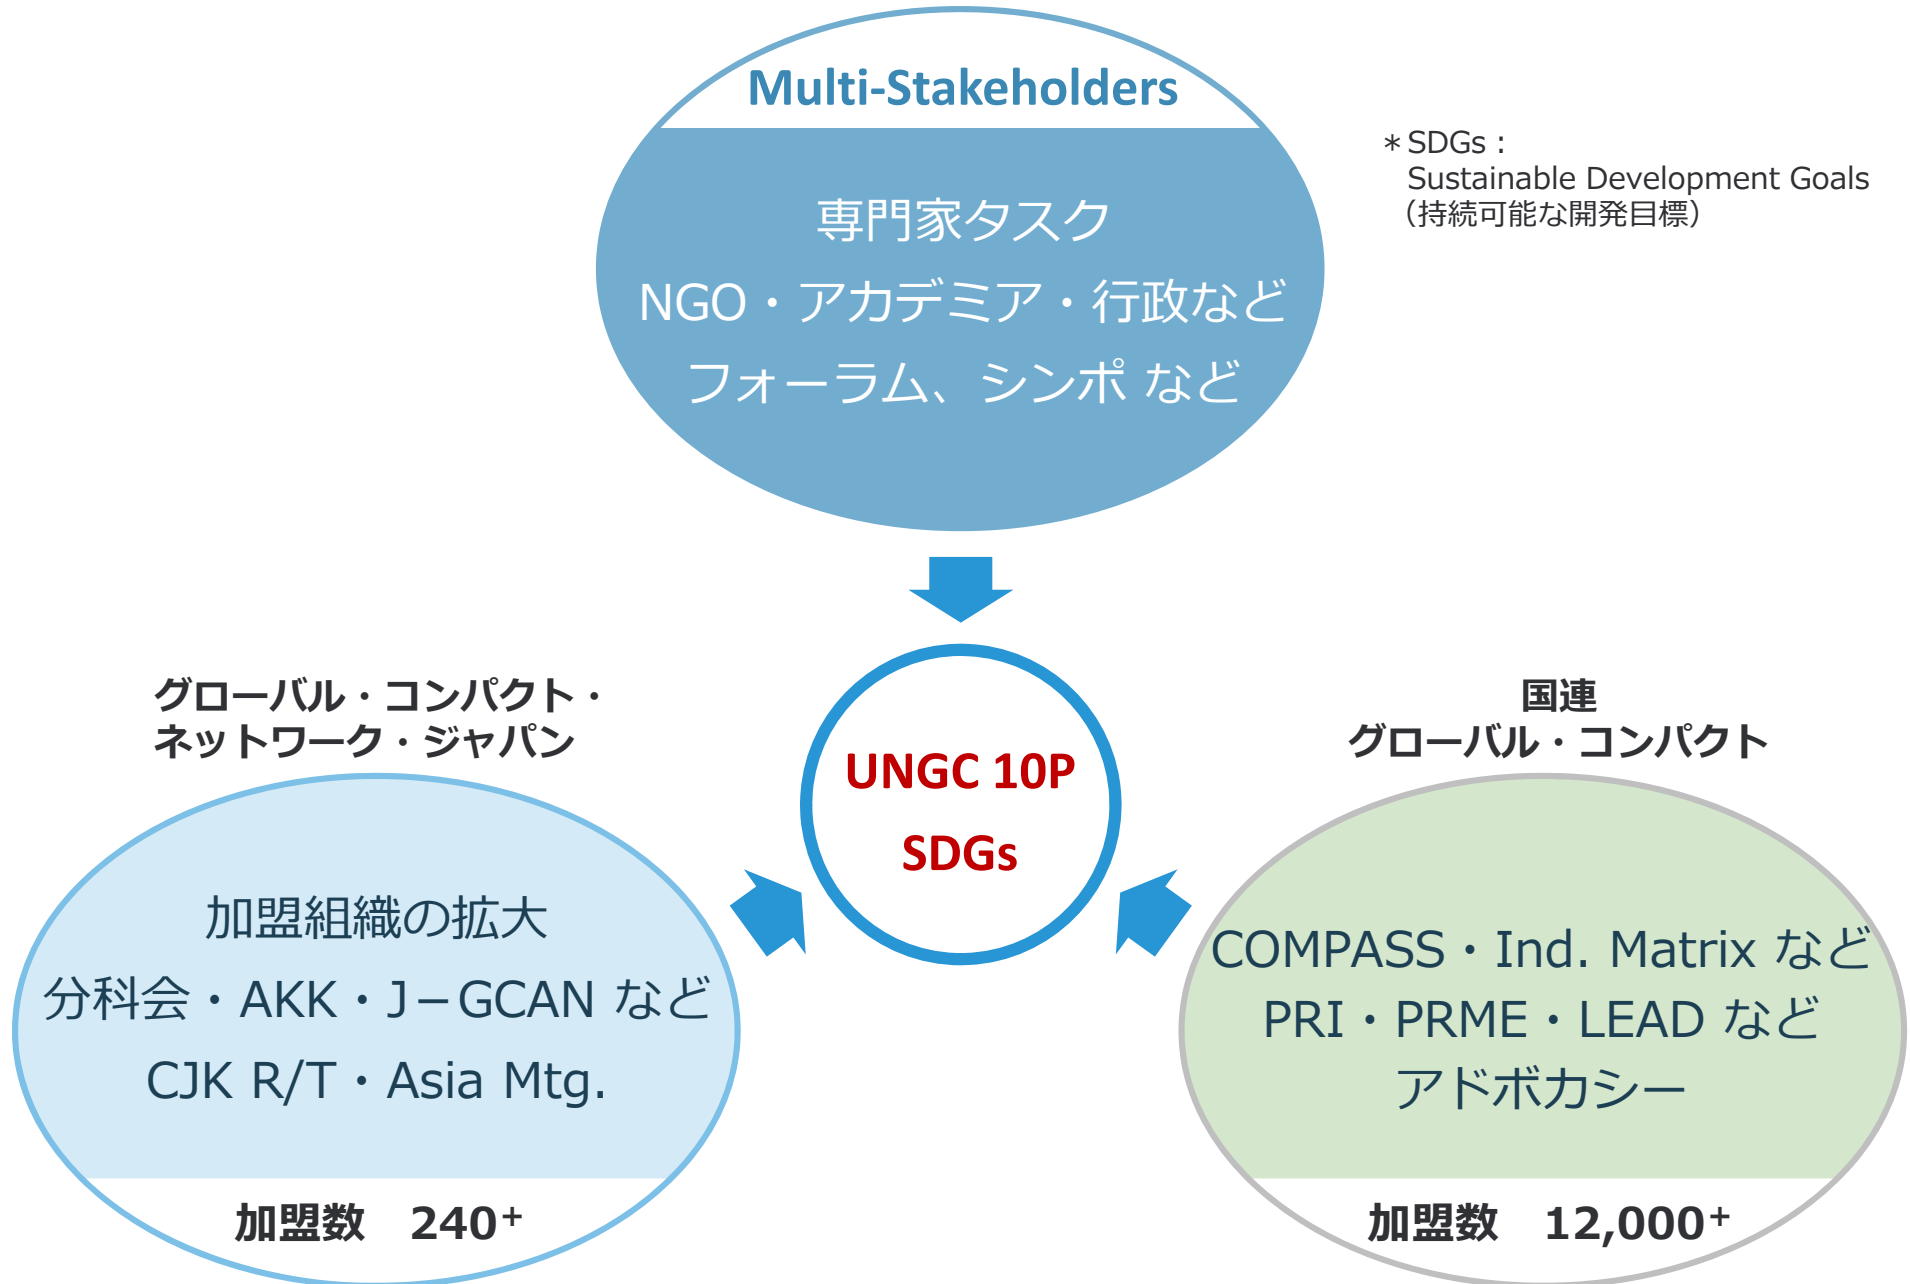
Multi-Stakeholders

専門家タスク
NGO・アカデミア・行政など
フォーラム、シンポ など

＊SDGs：
Sustainable Development Goals
（持続可能な開発目標）

グローバル・コンパクト・
ネットワーク・ジャパン

UNGC 10P
SDGs

国連
グローバル・コンパクト

加盟組織の拡大
分科会・AKK・J−GCAN など
CJK R/T・Asia Mtg.

加盟数　240$^{+}$

COMPASS・Ind. Matrix など
PRI・PRME・LEAD など
アドボカシー

加盟数　12,000$^{+}$